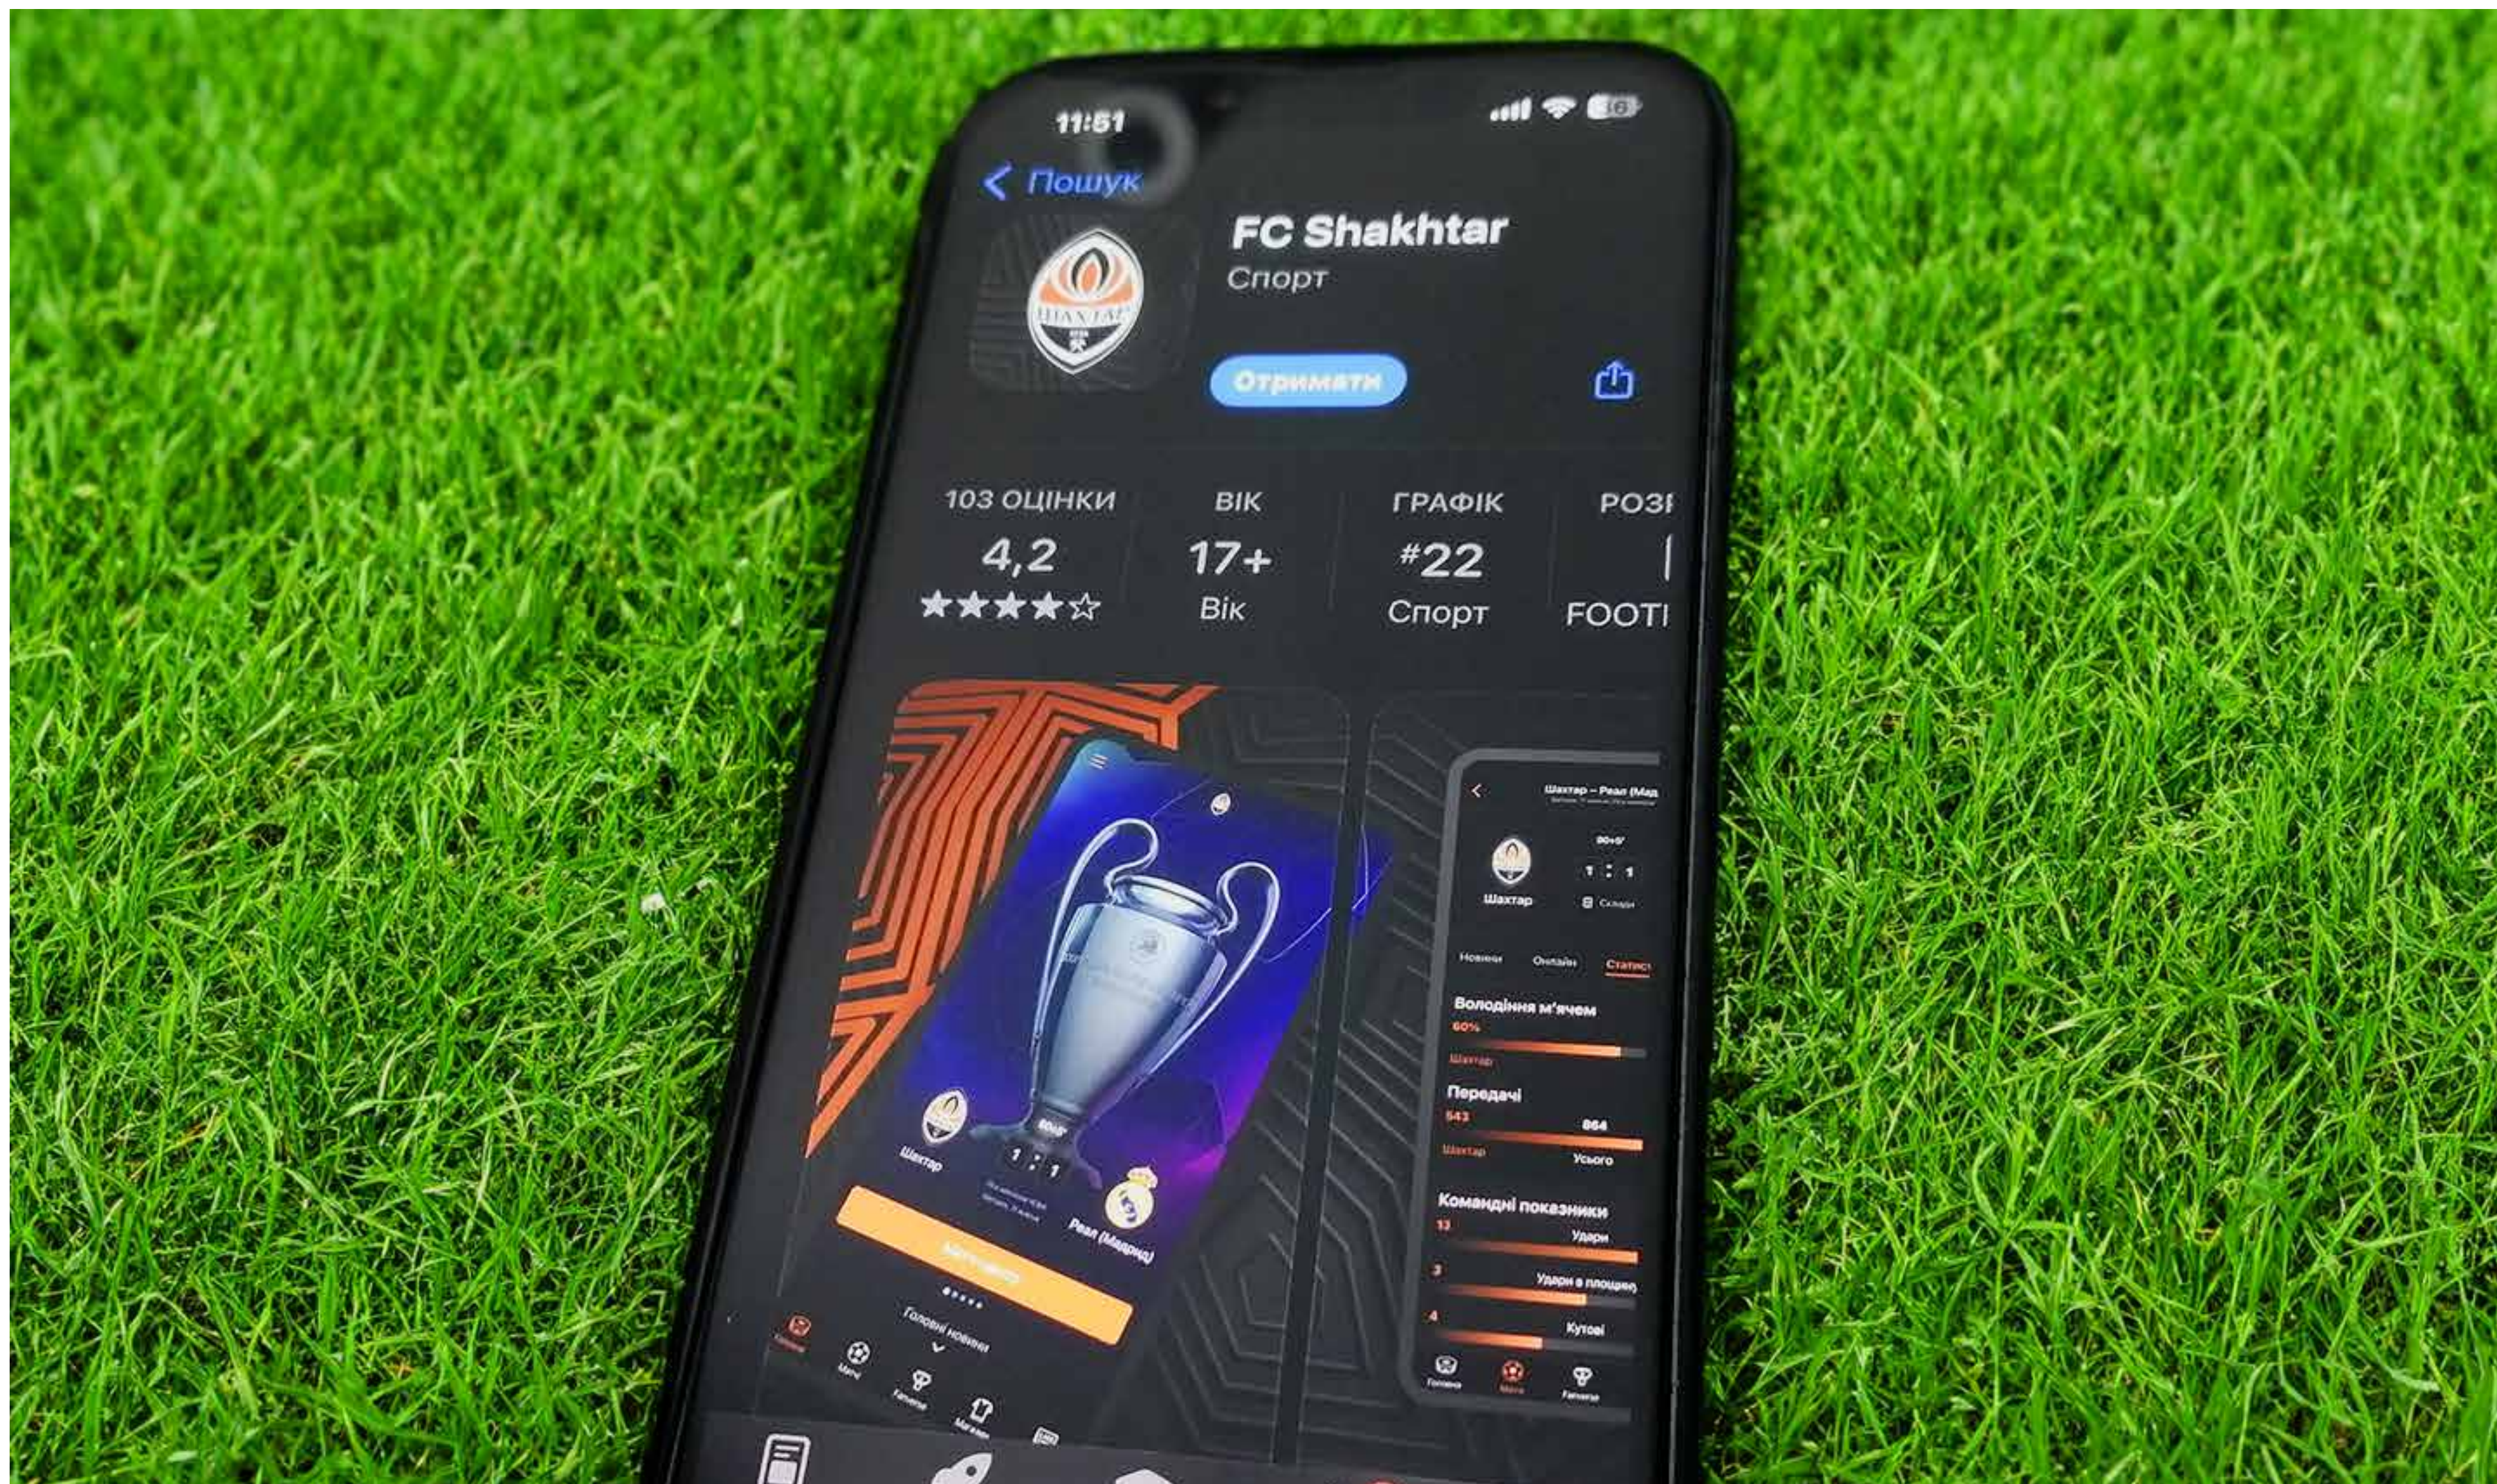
11:51

< Пошук

FC Shakhtar
Спорт

Отримати

103 ОЦІНКИ
4,2
★★★★☆

ВІК
17+
Вік

ГРАФІК
#22
Спорт

РОЗ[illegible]
FOOT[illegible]

Шахтар
Реал (Мадрид)
1 : 1
Головні новини

Шахтар – Реал (Мад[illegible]
Шахтар
1 : 1
Новини
Онлайн
Статис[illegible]
Володіння м'ячем
60%
Шахтар
Передачі
543
864
Шахтар
Усього
Командні показники
13
Удари
3
Удари в площину
4
Кутові